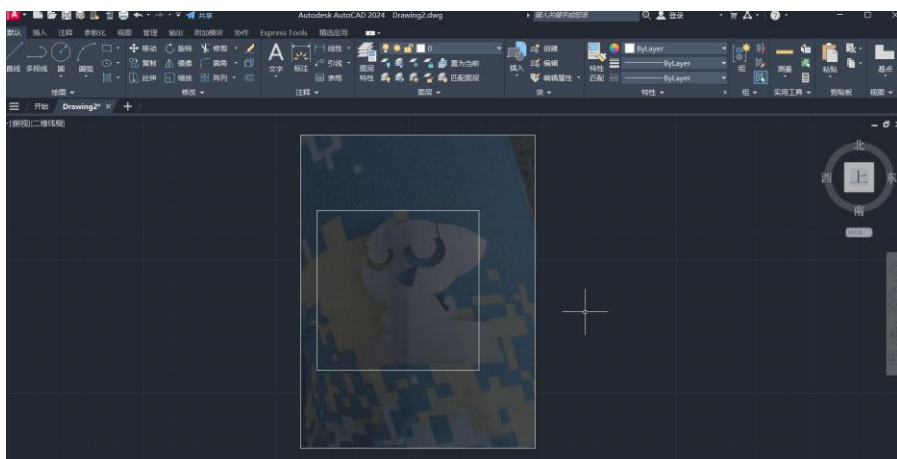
共享
Autodesk AutoCAD 2024 Drawing2.dwg
键入关键字或短语
登录
默认 插入 注释 参数化 视图 管理 输出 附加模块 协作 Express Tools 精选应用
直线 多段线 圆 圆弧
移动 旋转 修剪 复制 镜像 圆角 拉伸 缩放 阵列
文字 标注 线性 引线 表格
图层特性 置为当前 匹配图层
插入 创建 编辑 编辑属性
特性 匹配 ByLayer ByLayer ByLayer
组 实用工具 粘贴 基点
绘图 修改 注释 图层 块 特性 组 实用工具 剪贴板 视图
开始 Drawing2* × +
-][俯视][二维线框]
北
西 上 东
南
WCS